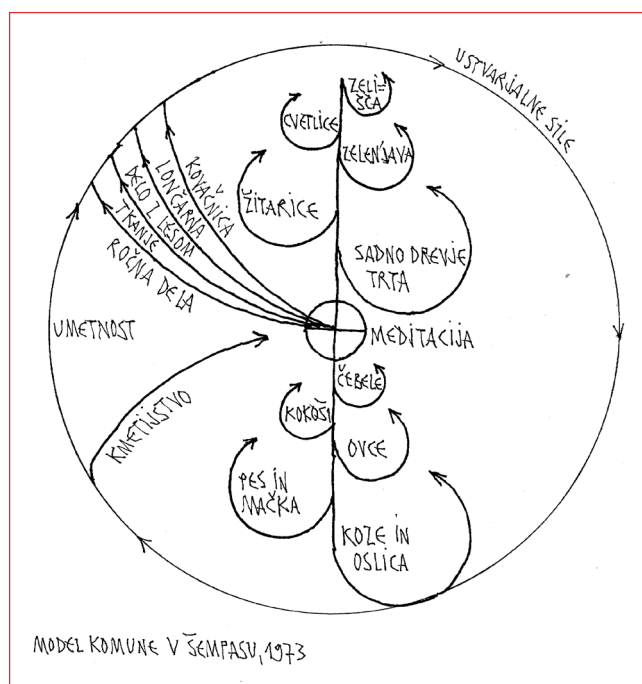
USTVARJALNE SILE

ZELIŠČA

CVETLICE

ZELENJAVA

ŽITARICE

SADNO DREVJE TRTA

KOVAČNICA

LONČARNA

DELO Z LESOM

TKANJE

ROČNA DELA

UMETNOST

MEDITACIJA

ČEBELE

KOKOŠI

OVCE

KMETIJSTVO

PES IN MAČKA

KOZE IN OSLICA

MODEL KOMUNE V ŠEMPASU, 1973